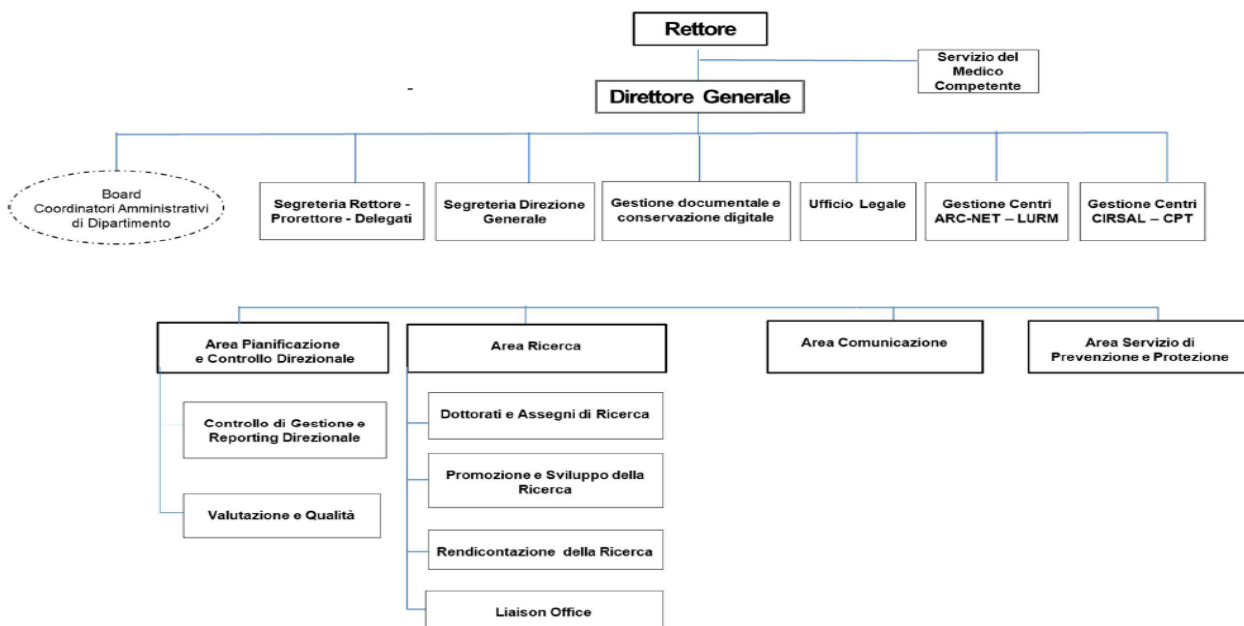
Rettore

Servizio del Medico Competente

Direttore Generale

Board Coordinatori Amministrativi di Dipartimento

Segreteria Rettore - Prorettore - Delegati

Segreteria Direzione Generale

Gestione documentale e conservazione digitale

Ufficio Legale

Gestione Centri ARC-NET – LURM

Gestione Centri CIRSAL – CPT

Area Pianificazione e Controllo Direzionale

Controllo di Gestione e Reporting Direzionale

Valutazione e Qualità

Area Ricerca

Dottorati e Assegni di Ricerca

Promozione e Sviluppo della Ricerca

Rendicontazione della Ricerca

Liaison Office

Area Comunicazione

Area Servizio di Prevenzione e Protezione